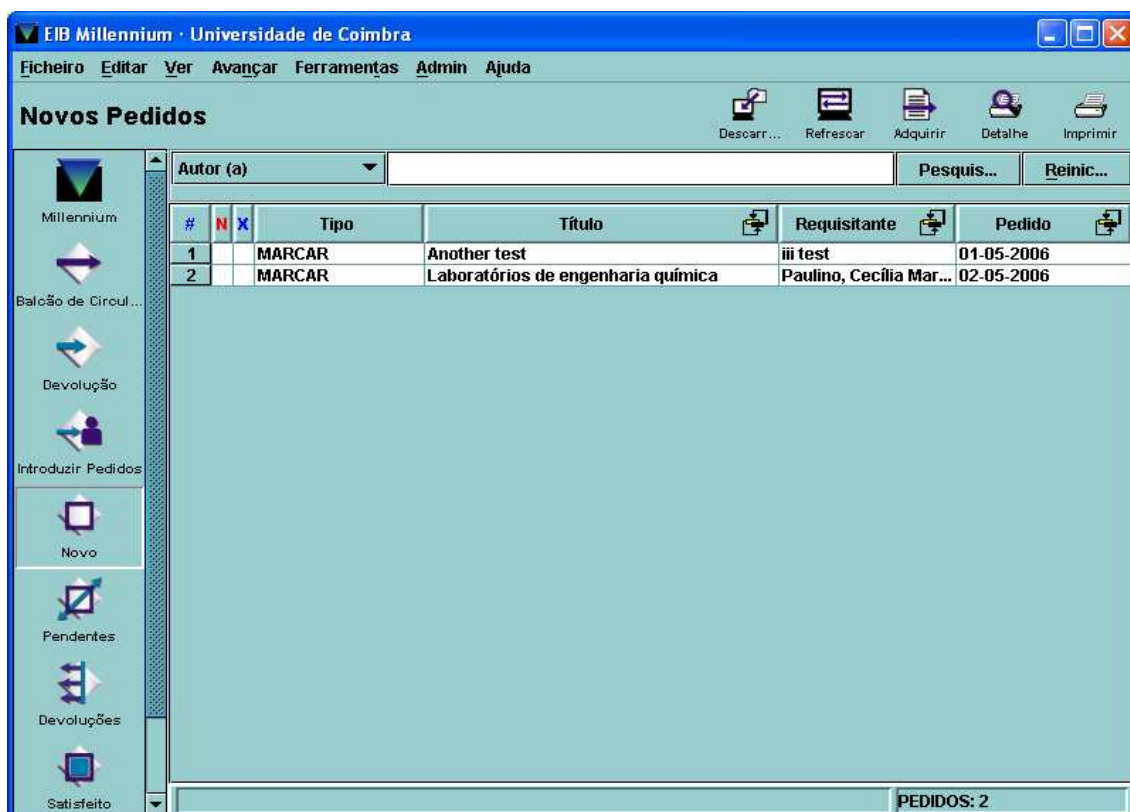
EIB Millennium · Universidade de Coimbra

Ficheiro Editar Ver Avançar Ferramentas Admin Ajuda

Novos Pedidos

Descarr... Refrescar Adquirir Detalhe Imprimir

Millennium
Balcão de Circul...
Devolução
Introduzir Pedidos
Novo
Pendentes
Devoluções
Satisfeito

Autor (a) Pesquis... Reinic...

| # | N | X | Tipo | Título | Requisitante | Pedido |
|---|---|---|---|---|---|---|
| 1 | | | MARCAR | Another test | iii test | 01-05-2006 |
| 2 | | | MARCAR | Laboratórios de engenharia química | Paulino, Cecília Mar... | 02-05-2006 |

PEDIDOS: 2